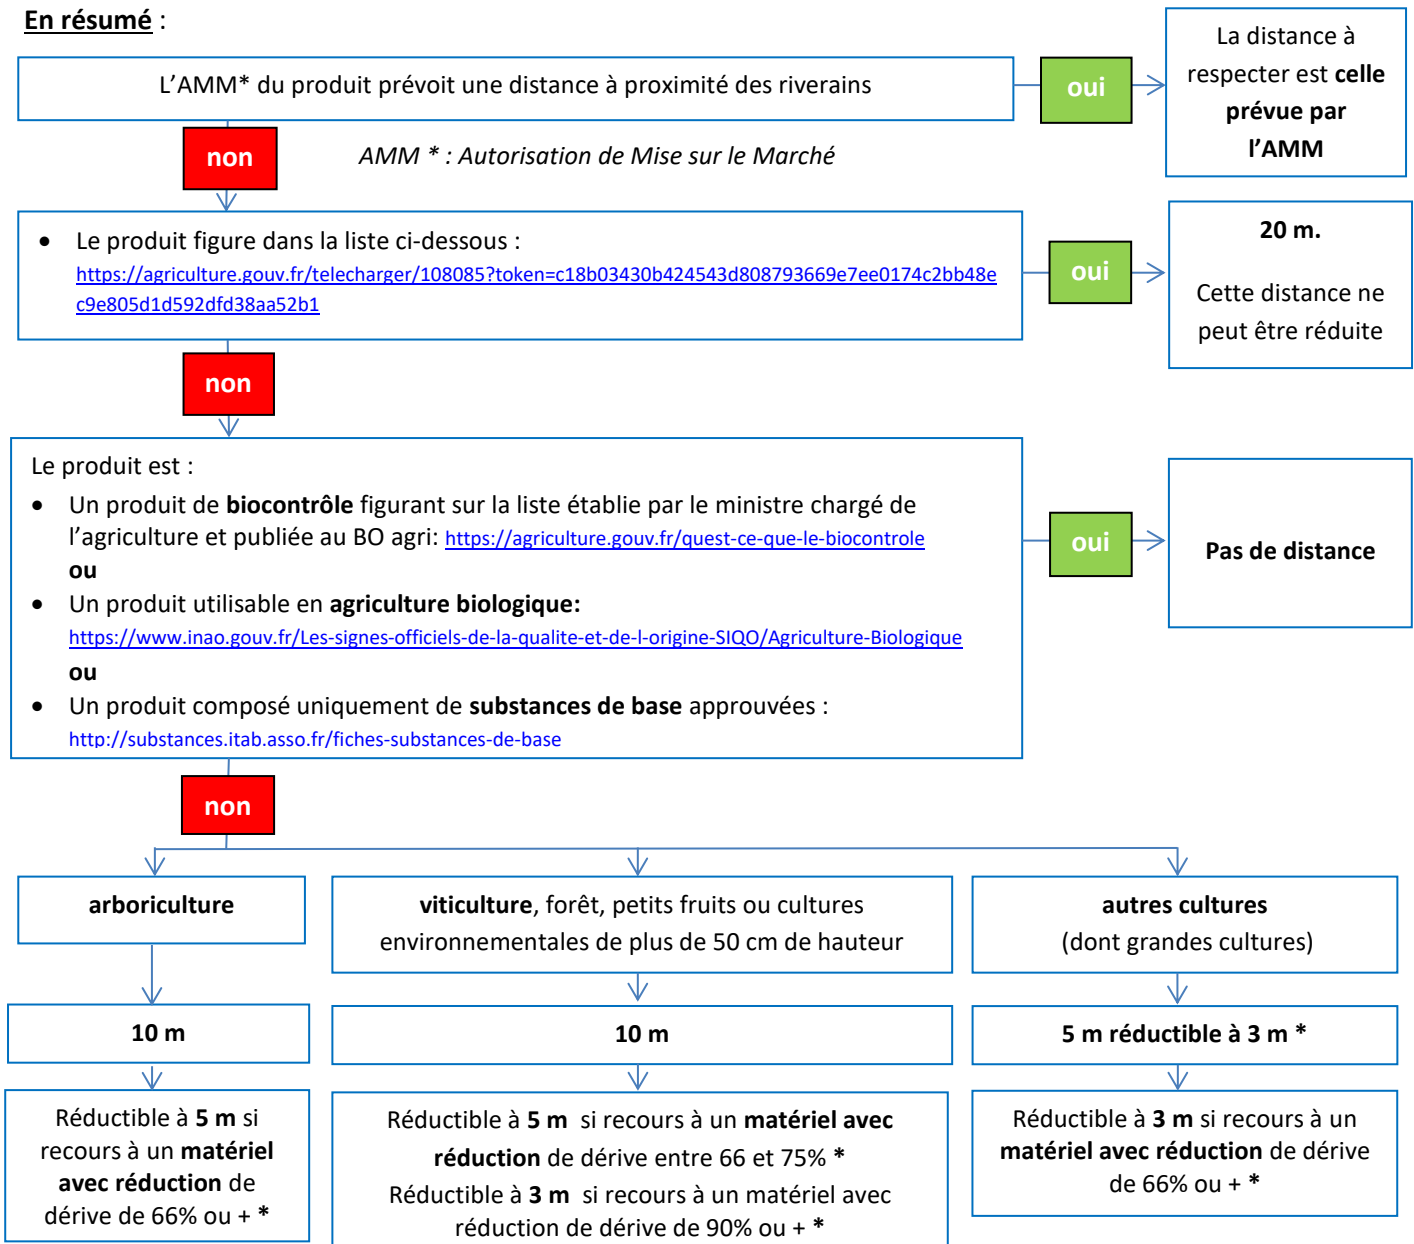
En résumé :

L'AMM* du produit prévoit une distance à proximité des riverains

oui

La distance à respecter est celle prévue par l'AMM

non

AMM * : Autorisation de Mise sur le Marché

• Le produit figure dans la liste ci-dessous : https://agriculture.gouv.fr/telecharger/108085?token=c18b03430b424543d808793669e7ee0174c2bb48ec9e805d1d592dfd38aa52b1

oui

20 m.

Cette distance ne peut être réduite

non

Le produit est :
• Un produit de biocontrôle figurant sur la liste établie par le ministre chargé de l'agriculture et publiée au BO agri: https://agriculture.gouv.fr/quest-ce-que-le-biocontrole
ou
• Un produit utilisable en agriculture biologique: https://www.inao.gouv.fr/Les-signes-officiels-de-la-qualite-et-de-l-origine-SIQO/Agriculture-Biologique
ou
• Un produit composé uniquement de substances de base approuvées : http://substances.itab.asso.fr/fiches-substances-de-base

oui

Pas de distance

non

arboriculture

viticulture, forêt, petits fruits ou cultures environnementales de plus de 50 cm de hauteur

autres cultures (dont grandes cultures)

10 m

10 m

5 m réductible à 3 m *

Réductible à 5 m si recours à un matériel avec réduction de dérive de 66% ou + *

Réductible à 5 m si recours à un matériel avec réduction de dérive entre 66 et 75% *
Réductible à 3 m si recours à un matériel avec réduction de dérive de 90% ou + *

Réductible à 3 m si recours à un matériel avec réduction de dérive de 66% ou + *